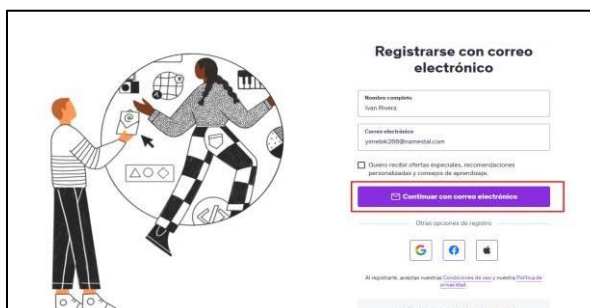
Registrarse con correo electrónico

Nombre completo
Ivan Rivera

Correo electrónico
yimebik288@namestal.com

Quiero recibir ofertas especiales, recomendaciones personalizadas y consejos de aprendizaje.

Continuar con correo electrónico

Otras opciones de registro

G

Al registrarte, aceptas nuestras Condiciones de uso y nuestra Política de privacidad.